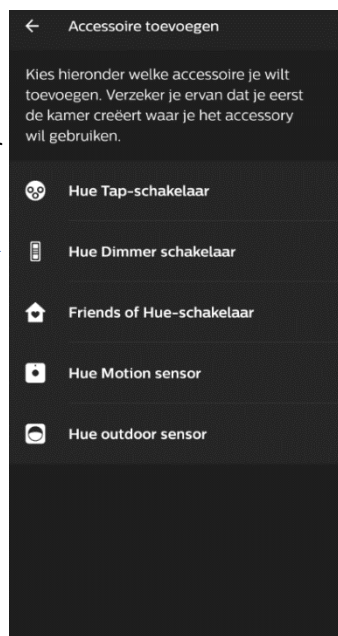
← Accessoire toevoegen

Kies hieronder welke accessoire je wilt toevoegen. Verzeker je ervan dat je eerst de kamer creëert waar je het accessory wil gebruiken.

Hue Tap-schakelaar

Hue Dimmer schakelaar

Friends of Hue-schakelaar

Hue Motion sensor

Hue outdoor sensor